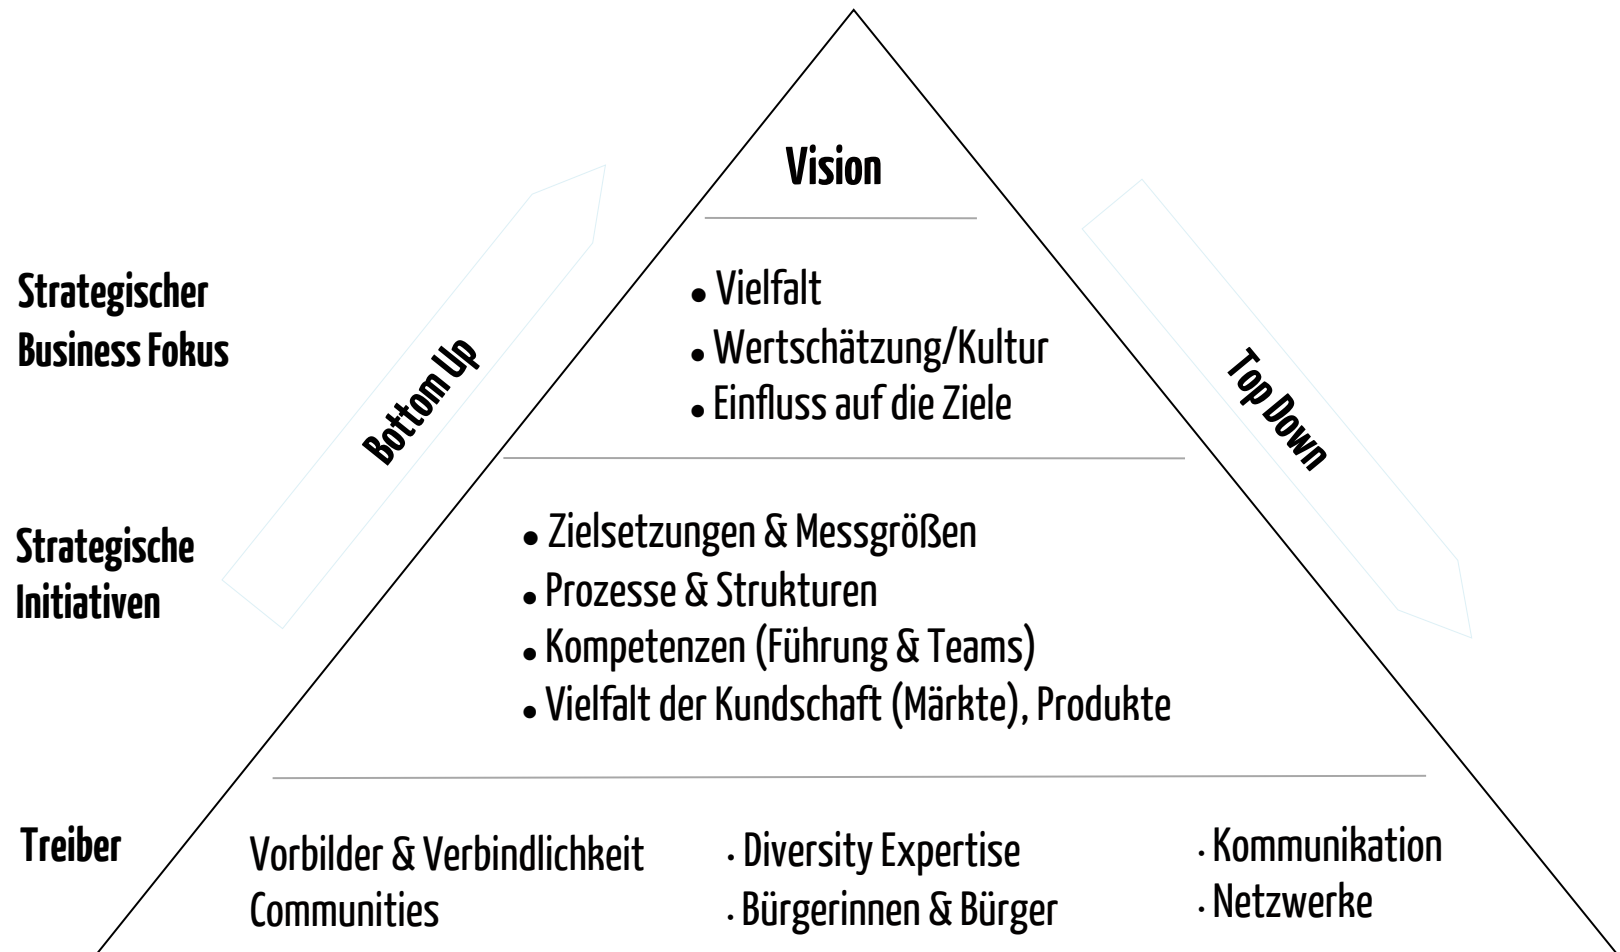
Vision

Strategischer Business Fokus

Bottom Up

Top Down

- Vielfalt
- Wertschätzung/Kultur
- Einfluss auf die Ziele

Strategische Initiativen

- Zielsetzungen & Messgrößen
- Prozesse & Strukturen
- Kompetenzen (Führung & Teams)
- Vielfalt der Kundschaft (Märkte), Produkte

Treiber

Vorbilder & Verbindlichkeit
Communities

- Diversity Expertise
- Bürgerinnen & Bürger

- Kommunikation
- Netzwerke